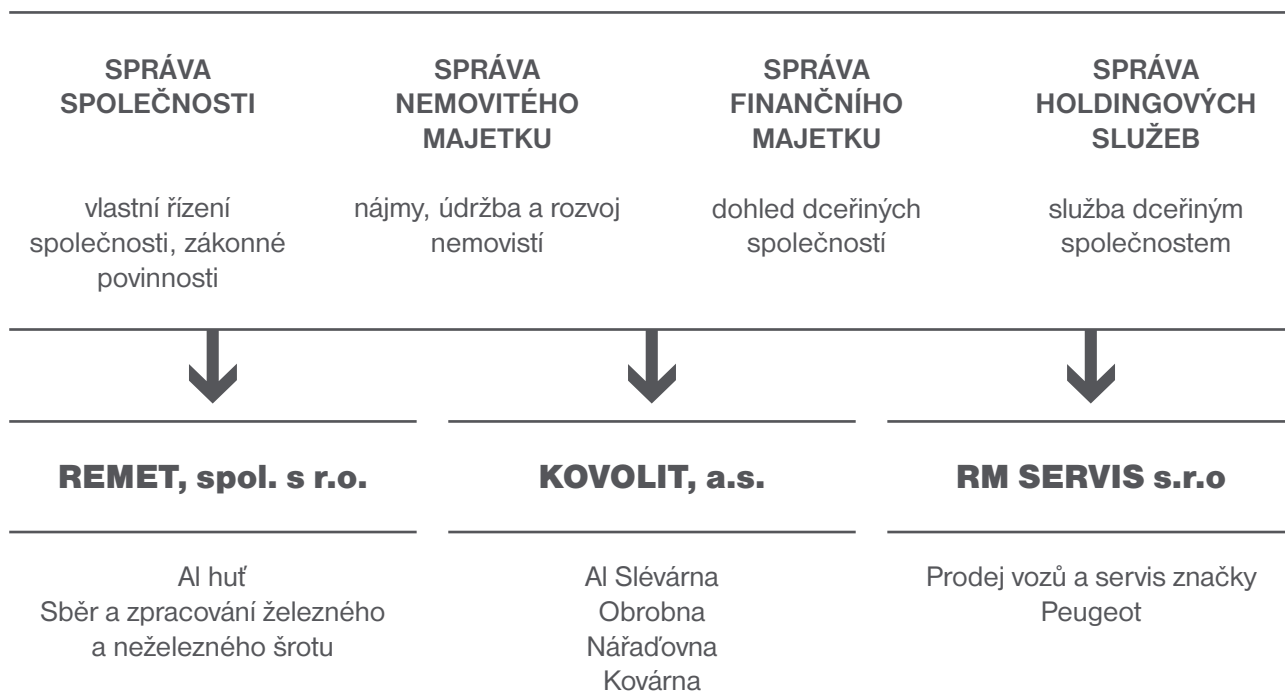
SPRÁVA SPOLEČNOSTI

vlastní řízení společnosti, zákonné povinnosti

SPRÁVA NEMOVITÉHO MAJETKU

nájmy, údržba a rozvoj nemovistí

SPRÁVA FINANČNÍHO MAJETKU

dohled dceřiných společností

SPRÁVA HOLDINGOVÝCH SLUŽEB

služba dceřiným společnostem

REMET, spol. s r.o.

Al huť
Sběr a zpracování železného a neželezného šrotu

KOVOLIT, a.s.

Al Slévárna
Obrobna
Nářaďovna
Kovárna

RM SERVIS s.r.o

Prodej vozů a servis značky Peugeot